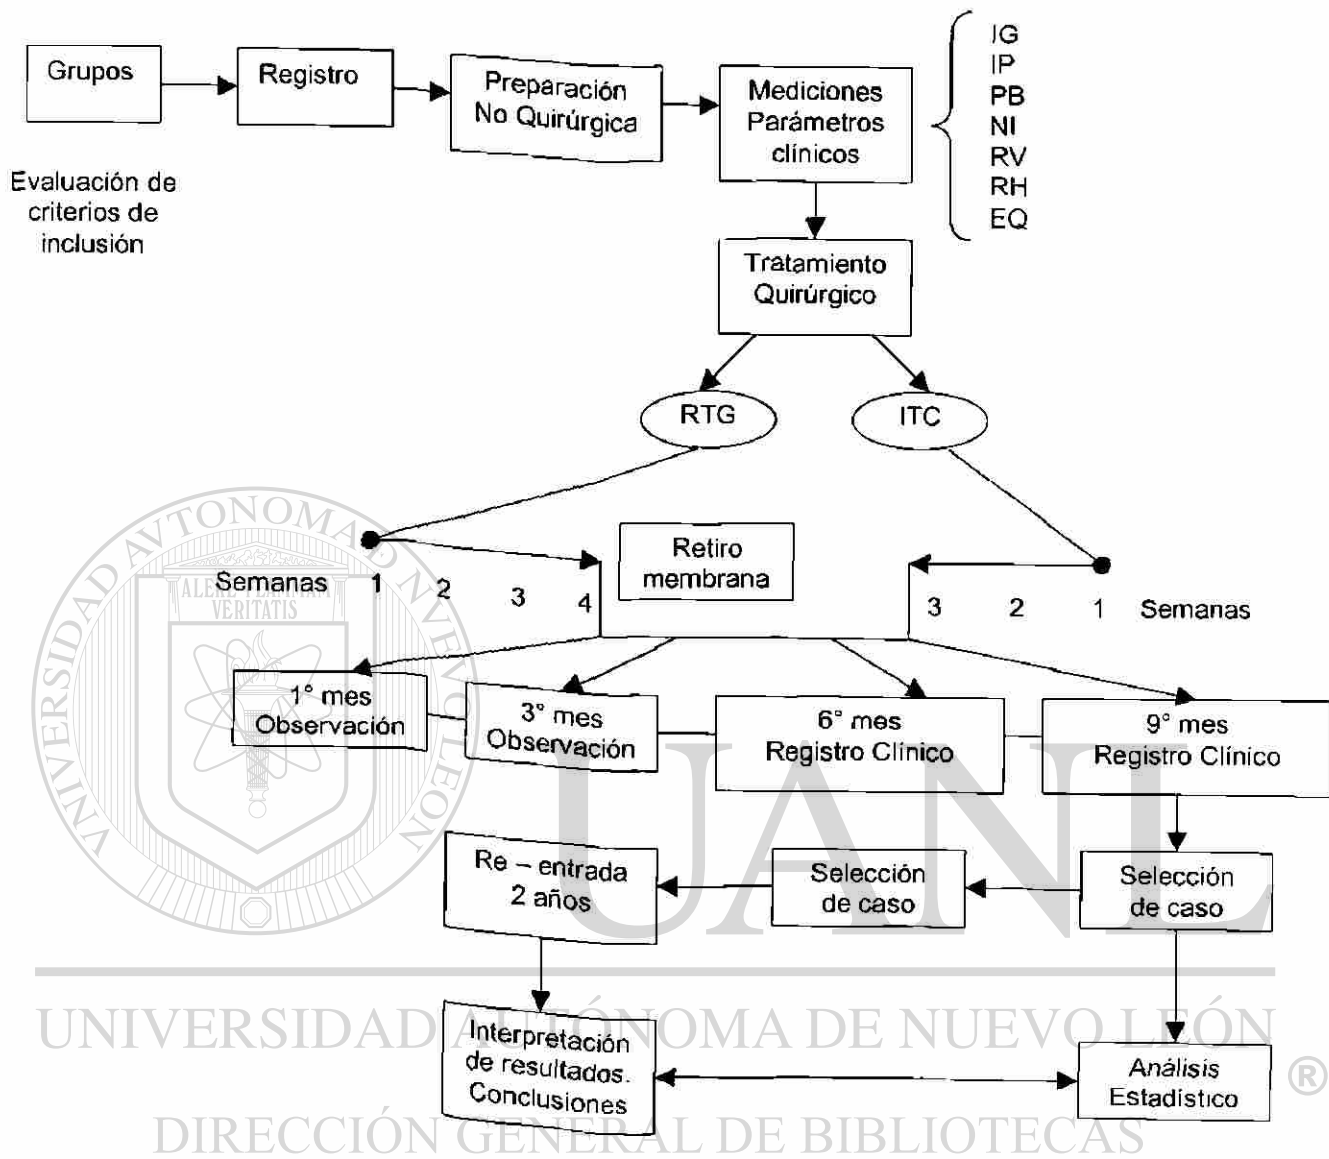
Grupos

Registro

Preparación No Quirúrgica

Mediciones Parámetros clínicos

IG
IP
PB
NI
RV
RH
EQ

Evaluación de criterios de inclusión

Tratamiento Quirúrgico

RTG

ITC

Semanas 1 2 3 4

Retiro membrana

3 2 1 Semanas

1° mes Observación

3° mes Observación

6° mes Registro Clínico

9° mes Registro Clínico

Re – entrada 2 años

Selección de caso

Selección de caso

Interpretación de resultados. Conclusiones

Análisis Estadístico

ALERE FLAMMAM VERITATIS

UNIVERSIDAD AUTÓNOMA DE NUEVO LEÓN

UANL

UNIVERSIDAD AUTÓNOMA DE NUEVO LEÓN ®

DIRECCIÓN GENERAL DE BIBLIOTECAS